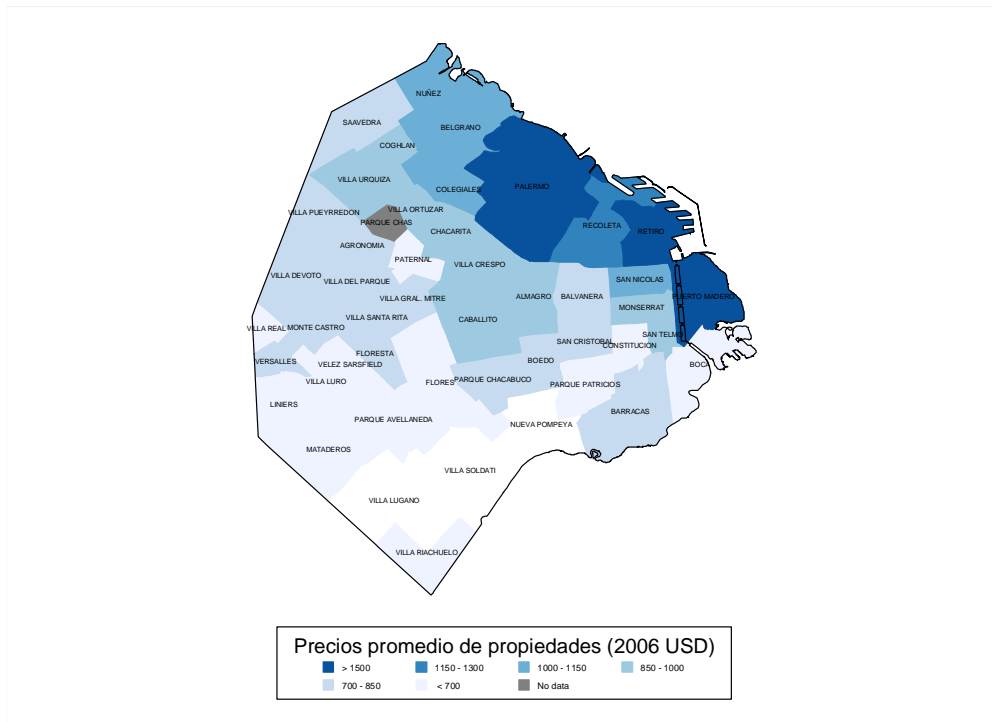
NUÑEZ
SAAVEDRA
BELGRANO
COGHLAN
VILLA URQUIZA
COLEGIALES
PALERMO
VILLA PUEYRREDON
VILLA ORTUZAR
PARQUE CHAS
RECOLETA
RETIRO
CHACARITA
AGRONOMIA
PATERNAL
VILLA CRESPO
VILLA DEVOTO
VILLA DEL PARQUE
SAN NICOLAS
ALMAGRO
BALVANERA
PUERTO MADERO
VILLA GRAL. MITRE
MONSERRAT
VILLA SANTA RITA
CABALLITO
VILLA REAL
MONTE CASTRO
SAN TELMO
SAN CRISTOBAL
CONSTITUCION
FLORESTA
VERSALLES
VELEZ SARSFIELD
BOEDO
BOCA
VILLA LURO
FLORES
PARQUE CHACABUCO
PARQUE PATRICIOS
LINIERS
BARRACAS
PARQUE AVELLANEDA
NUEVA POMPEYA
MATADEROS
VILLA SOLDATI
VILLA LUGANO
VILLA RIACHUELO

Precios promedio de propiedades (2006 USD)
> 1500
1150 - 1300
1000 - 1150
850 - 1000
700 - 850
< 700
No data